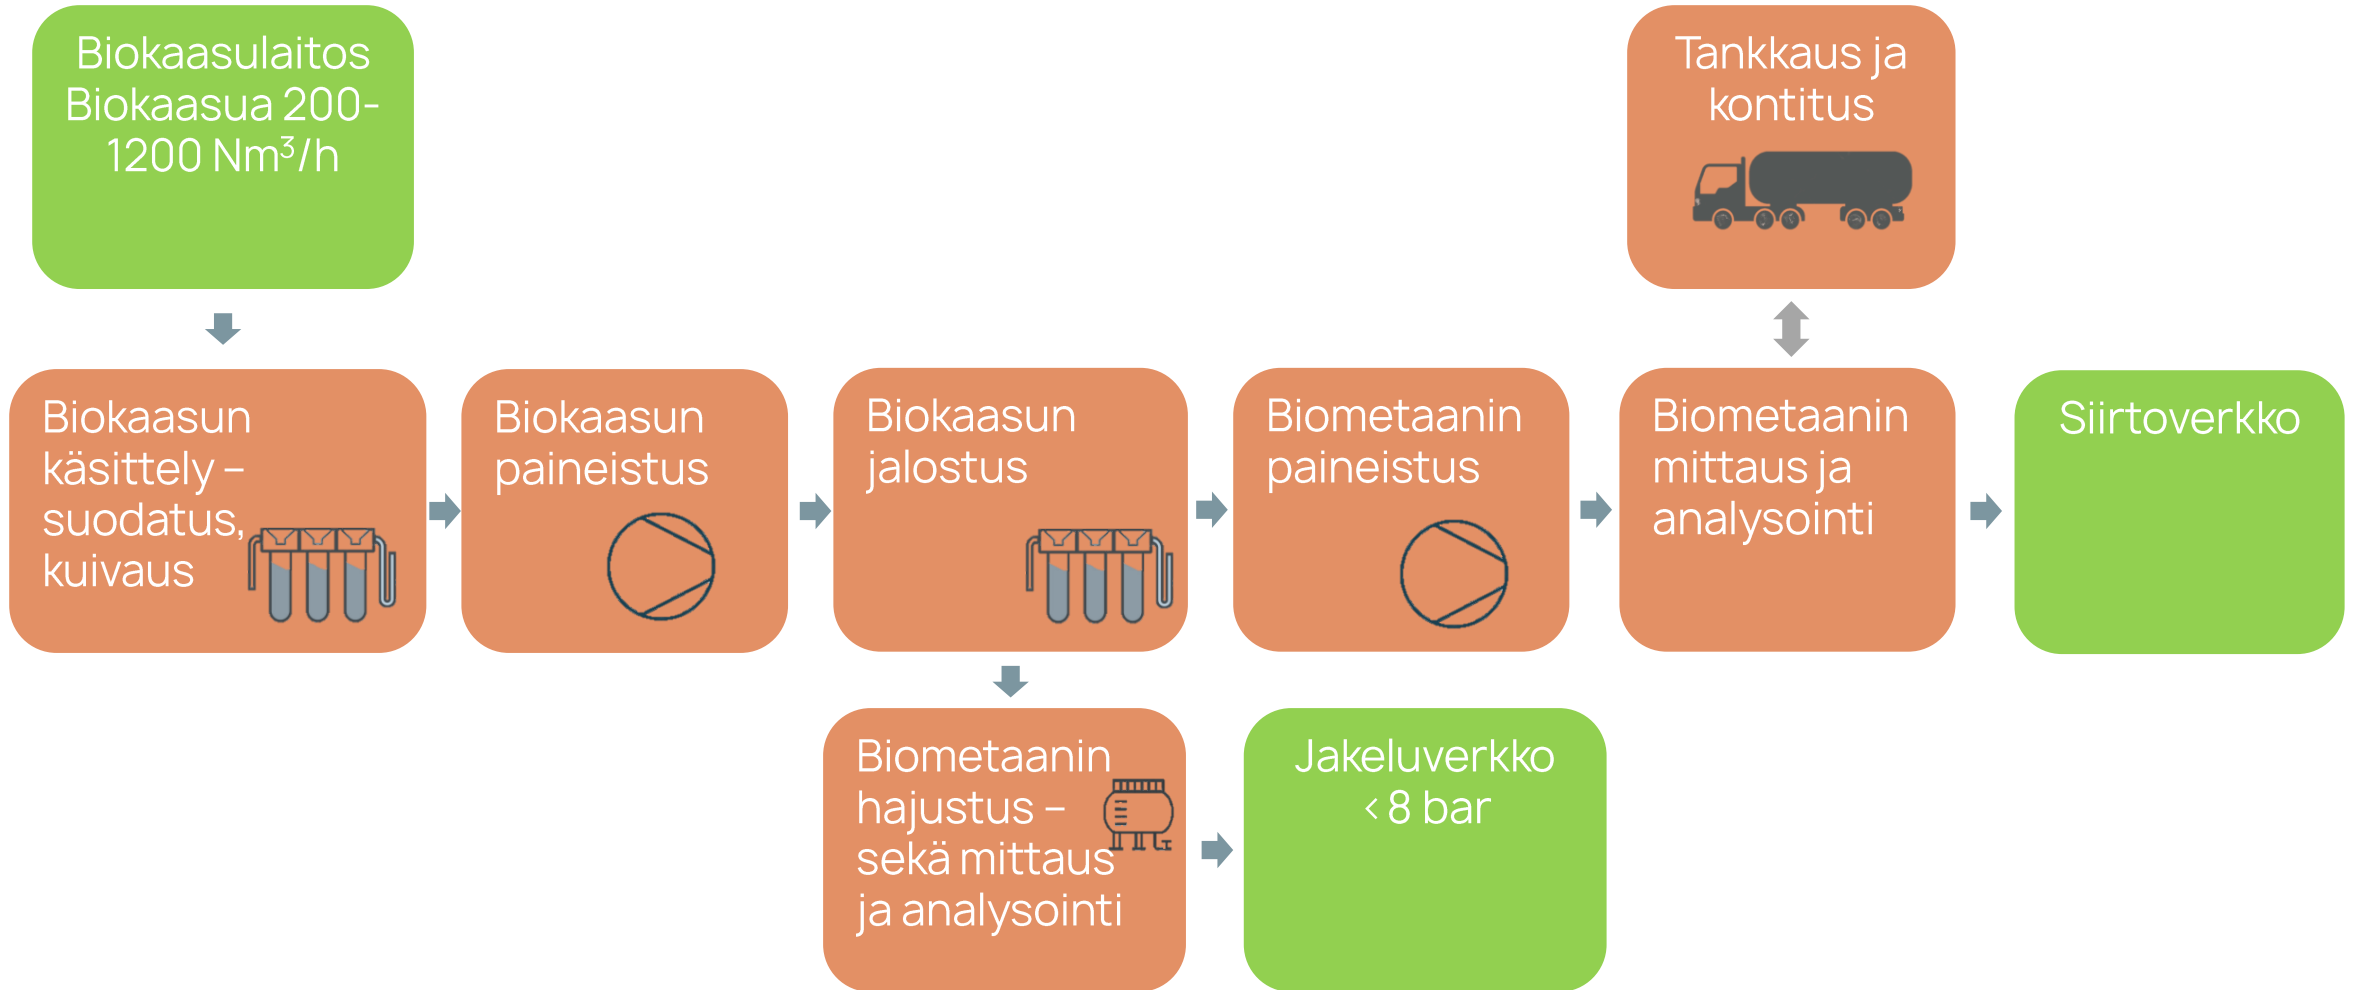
Biokaasulaitos Biokaasua 200-1200 Nm$^3$/h

Tankkaus ja kontitus

Biokaasun käsittely – suodatus, kuivaus

Biokaasun paineistus

Biokaasun jalostus

Biometaanin paineistus

Biometaanin mittaus ja analysointi

Siirtoverkko

Biometaanin hajustus – sekä mittaus ja analysointi

Jakeluverkko ‹ 8 bar